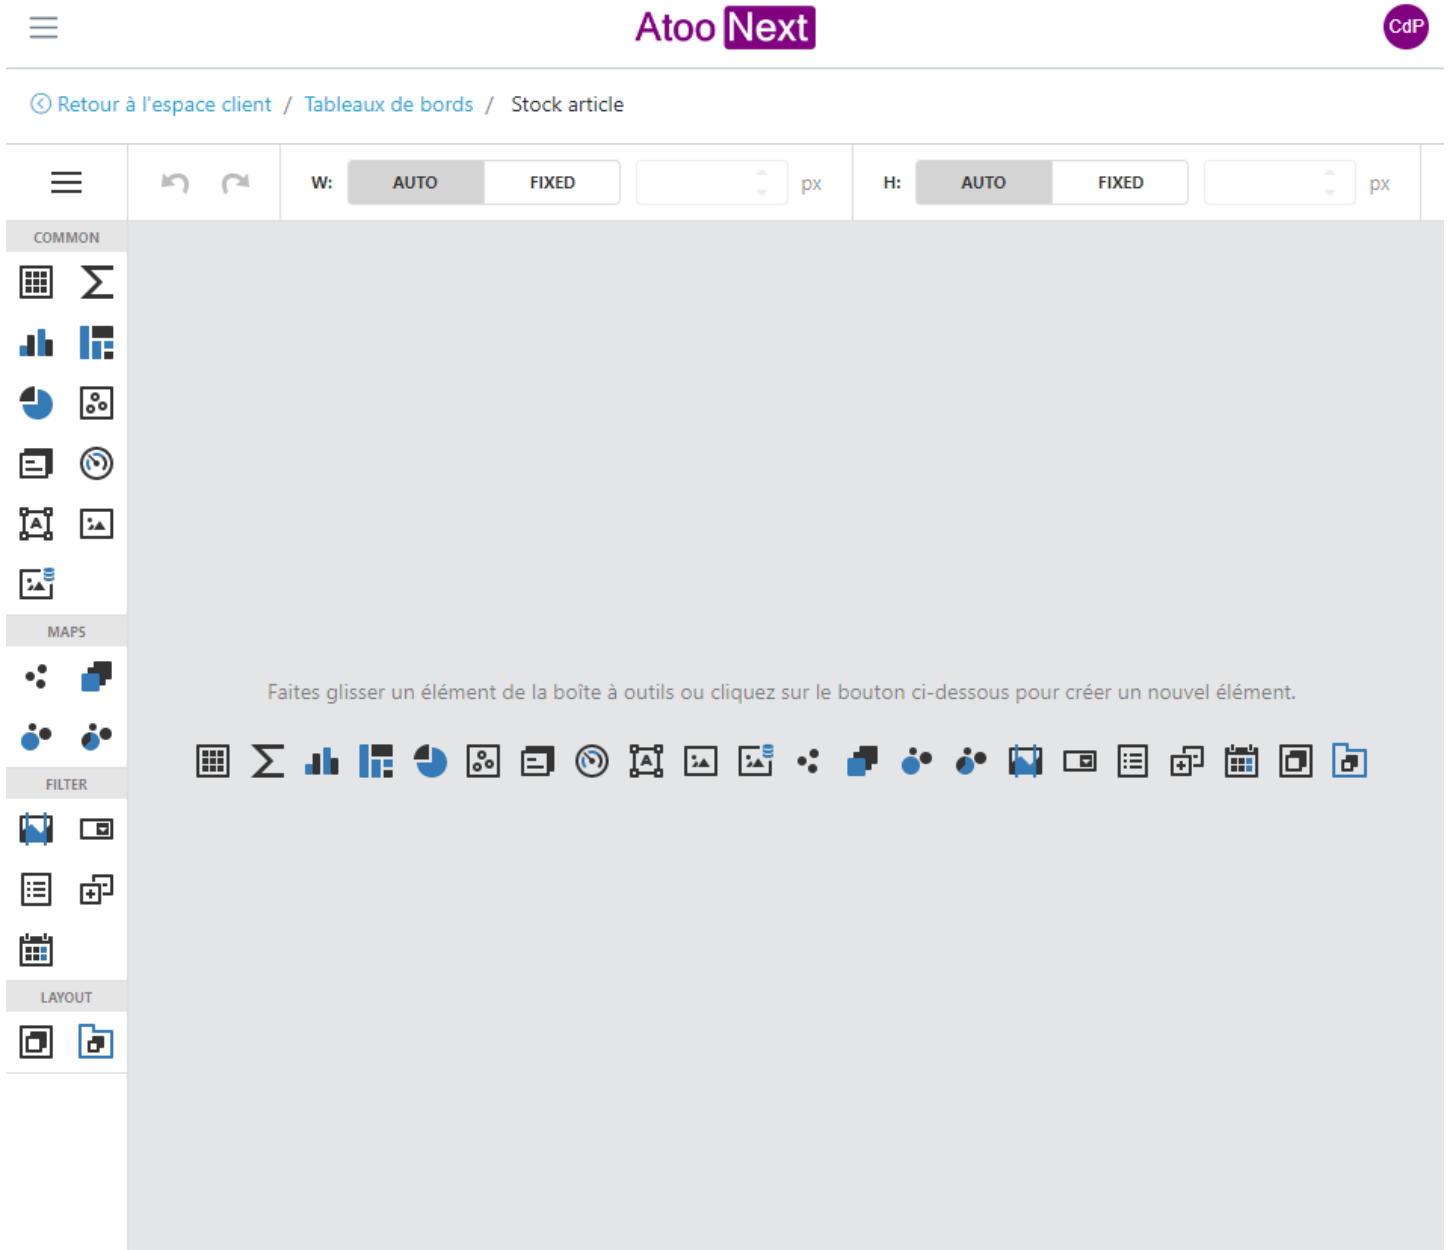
Atoo Next

CdP

Retour à l'espace client / Tableaux de bords / Stock article

W: AUTO FIXED px

H: AUTO FIXED px

COMMON

MAPS

FILTER

LAYOUT

Faites glisser un élément de la boîte à outils ou cliquez sur le bouton ci-dessous pour créer un nouvel élément.